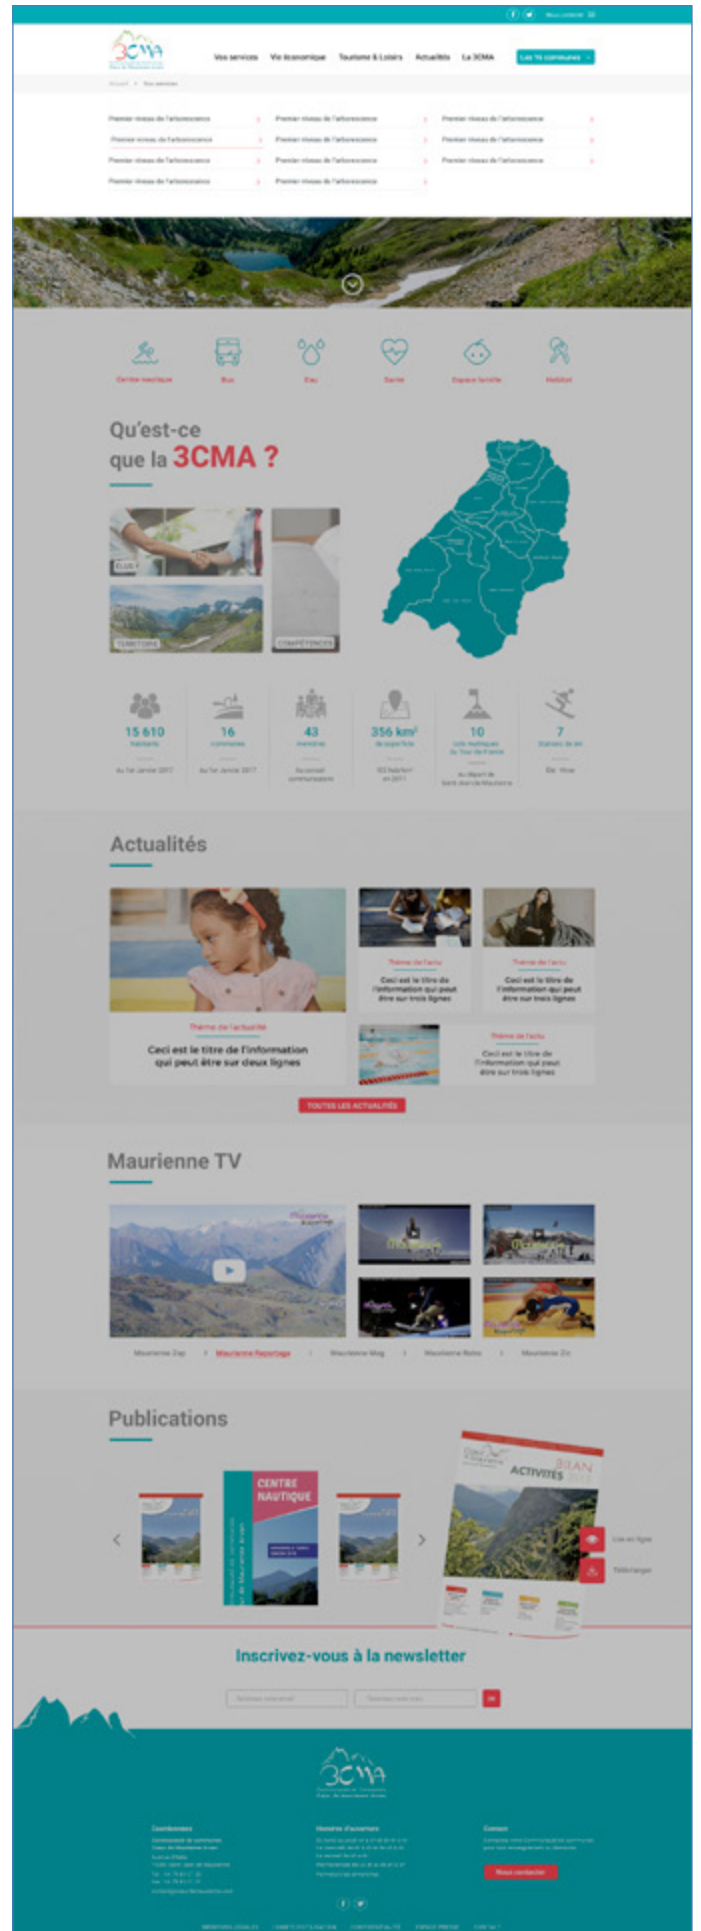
Nous contacter

3CMA

Vos services Vie économique Tourisme & Loisirs Actualités La 3CMA Les 16 communes

Accueil > Vos services

Premier niveau de l'arborescence
Premier niveau de l'arborescence
Premier niveau de l'arborescence
Premier niveau de l'arborescence
Premier niveau de l'arborescence
Premier niveau de l'arborescence
Premier niveau de l'arborescence
Premier niveau de l'arborescence
Premier niveau de l'arborescence
Premier niveau de l'arborescence
Premier niveau de l'arborescence

Centre nautique Bus Eau Santé Espace famille Habitat

Qu'est-ce que la 3CMA ?

ÉLUS
TERRITOIRE
COMPÉTENCES

15 610 habitants Au 1er Janvier 2017
16 communes Au 1er Janvier 2017
43 membres Au conseil communautaire
356 km² de superficie
10 cols mythiques du Tour de France Au départ de Saint-Jean-de-Maurienne
7 Stations de ski Été - Hiver

Actualités

Thème de l'actualité
Ceci est le titre de l'information qui peut être sur deux lignes

Thème de l'actu
Ceci est le titre de l'information qui peut être sur trois lignes

Thème de l'actu
Ceci est le titre de l'information qui peut être sur trois lignes

Thème de l'actu
Ceci est le titre de l'information qui peut être sur trois lignes

TOUTES LES ACTUALITÉS

Maurienne TV

Maurienne Zap > Maurienne Reportage > Maurienne Mag > Maurienne Rétro > Maurienne Zic

Publications

CENTRE NAUTIQUE

BILAN ACTIVITÉS 2017

Lire en ligne
Télécharger

Inscrivez-vous à la newsletter

3CMA

Coordonnées
Horaires d'ouverture
Contact

Nous contacter

MENTIONS LÉGALES CONDITIONS D'UTILISATION CONFIDENTIALITÉ ESPACE PRESSE CONTACT